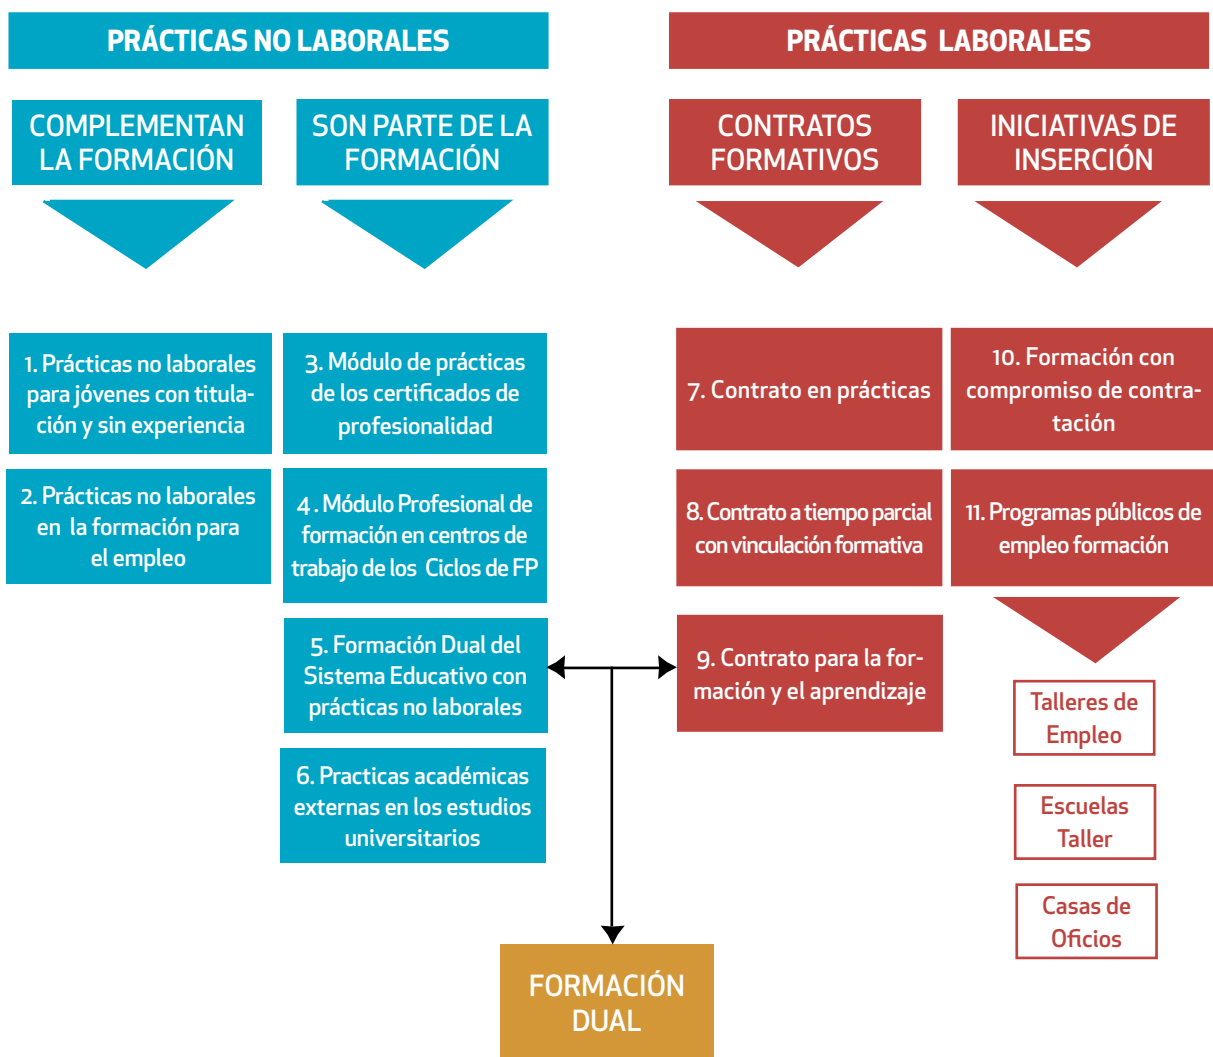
PRÁCTICAS NO LABORALES

PRÁCTICAS LABORALES

COMPLEMENTAN LA FORMACIÓN

SON PARTE DE LA FORMACIÓN

CONTRATOS FORMATIVOS

INICIATIVAS DE INSERCIÓN

1. Prácticas no laborales para jóvenes con titulación y sin experiencia

2. Prácticas no laborales en la formación para el empleo

3. Módulo de prácticas de los certificados de profesionalidad

4. Módulo Profesional de formación en centros de trabajo de los Ciclos de FP

5. Formación Dual del Sistema Educativo con prácticas no laborales

6. Practicas académicas externas en los estudios universitarios

7. Contrato en prácticas

8. Contrato a tiempo parcial con vinculación formativa

9. Contrato para la formación y el aprendizaje

10. Formación con compromiso de contratación

11. Programas públicos de empleo formación

Talleres de Empleo

Escuelas Taller

Casas de Oficios

FORMACIÓN DUAL